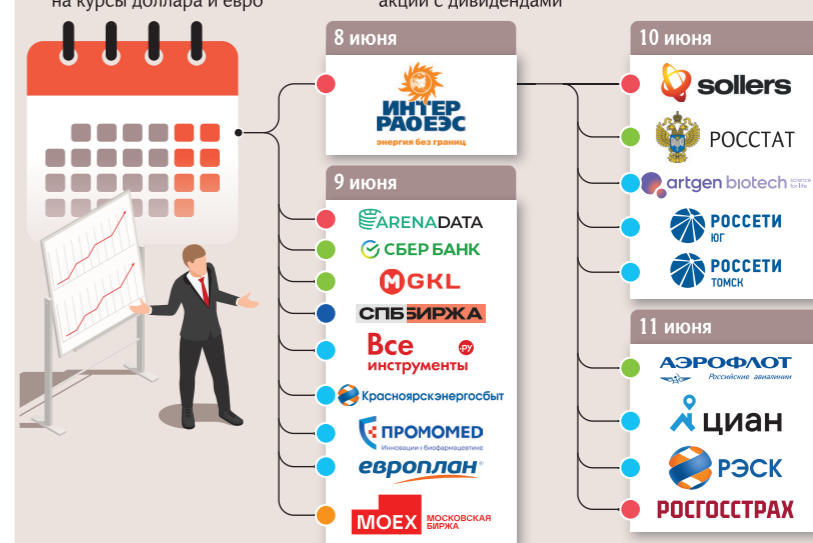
на курсы доллара и евро

акции с дивидендами

8 июня

ИНТЕР РАОЕЭС
энергия без границ

9 июня

ARENADATA

СБЕР БАНК

MGKL

СПБ БИРЖА

Все инструменты .ру

Красноярскэнергосбыт

ПРОМОМЕД
Инновации в биофармацевтике

европлан

MOEX МОСКОВСКАЯ БИРЖА

10 июня

sollers

РОССТАТ

artgen biotech science for life

РОССЕТИ ЮГ

РОССЕТИ ТОМСК

11 июня

АЭРОФЛОТ Российские авиалинии

ЦИАН

РЭСК

РОСГОССТРАХ